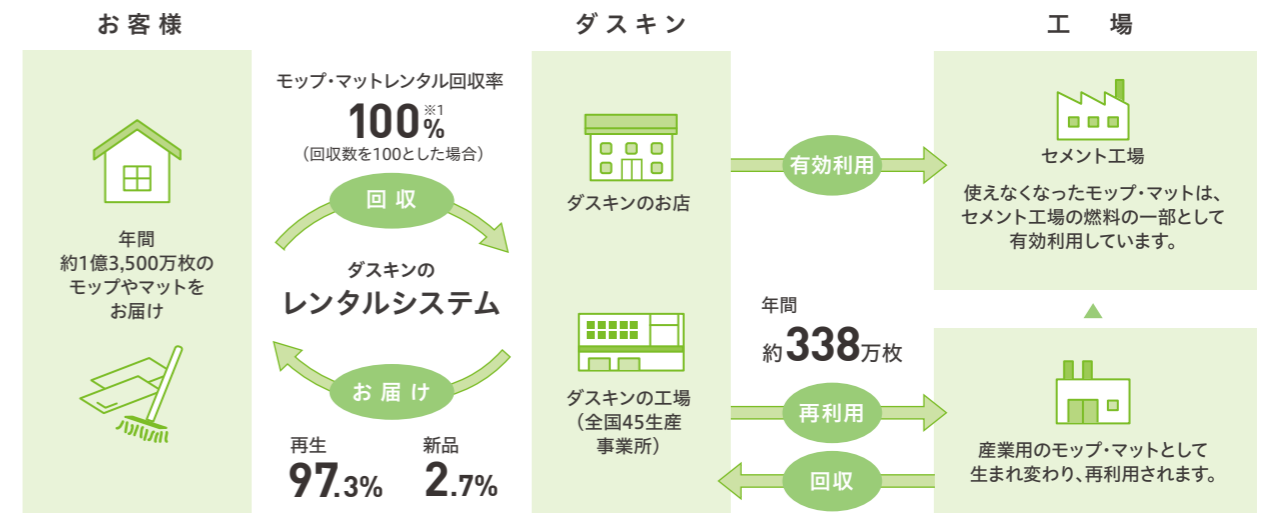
お客様

年間
約1億3,500万枚の
モップやマットを
お届け

モップ・マットレンタル回収率
100%※1
(回収数を100とした場合)

回収

ダスキンの
レンタルシステム

お届け

再生
97.3%

新品
2.7%

ダスキン

ダスキンのお店

ダスキンの工場
(全国45生産
事業所)

有効利用

年間
約338万枚

再利用

回収

工場

セメント工場

使えなくなったモップ・マットは、
セメント工場の燃料の一部として
有効利用しています。

産業用のモップ・マットとして
生まれ変わり、再利用されます。